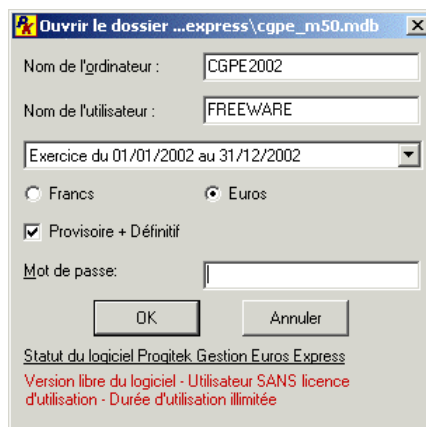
Ouvrir le dossier ...express\cgpe_m50.mdb

Nom de l'ordinateur : CGPE2002

Nom de l'utilisateur : FREEWARE

Exercice du 01/01/2002 au 31/12/2002

Francs

Euros

Provisoire + Définitif

Mot de passe:

OK

Annuler

Statut du logiciel Progitek Gestion Euros Express

Version libre du logiciel - Utilisateur SANS licence d'utilisation - Durée d'utilisation illimitée